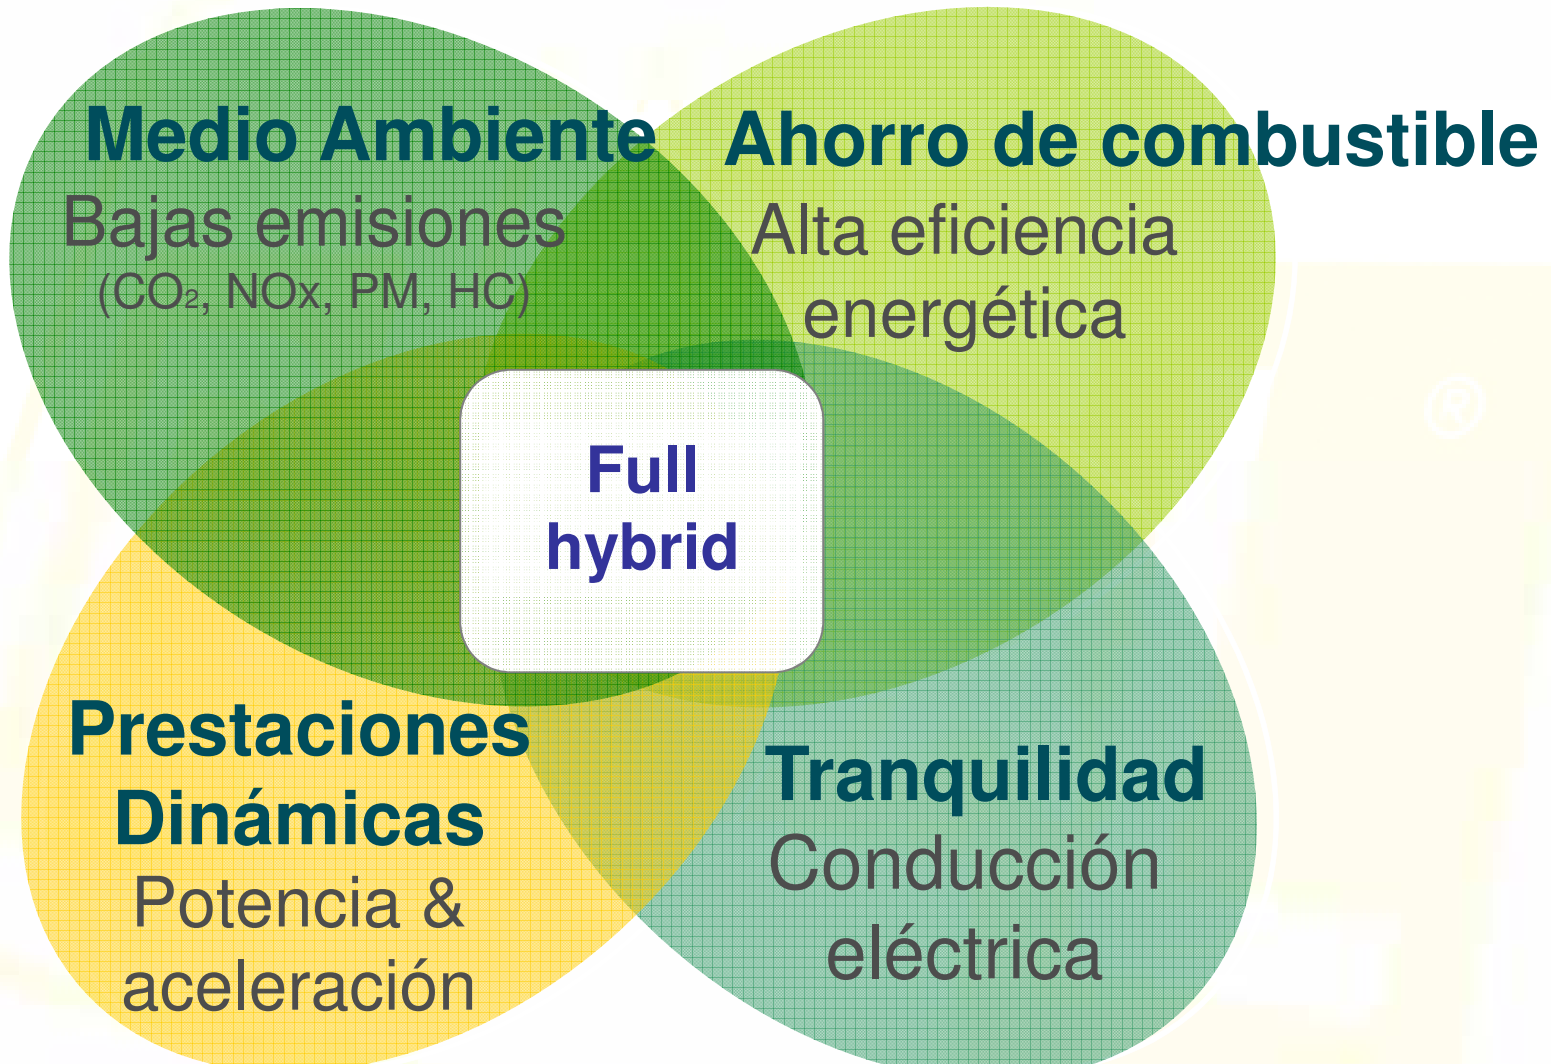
Medio Ambiente
Bajas emisiones
($CO_2$, NOx, PM, HC)

Ahorro de combustible
Alta eficiencia energética

Full hybrid

Prestaciones Dinámicas
Potencia & aceleración

Tranquilidad
Conducción eléctrica

®